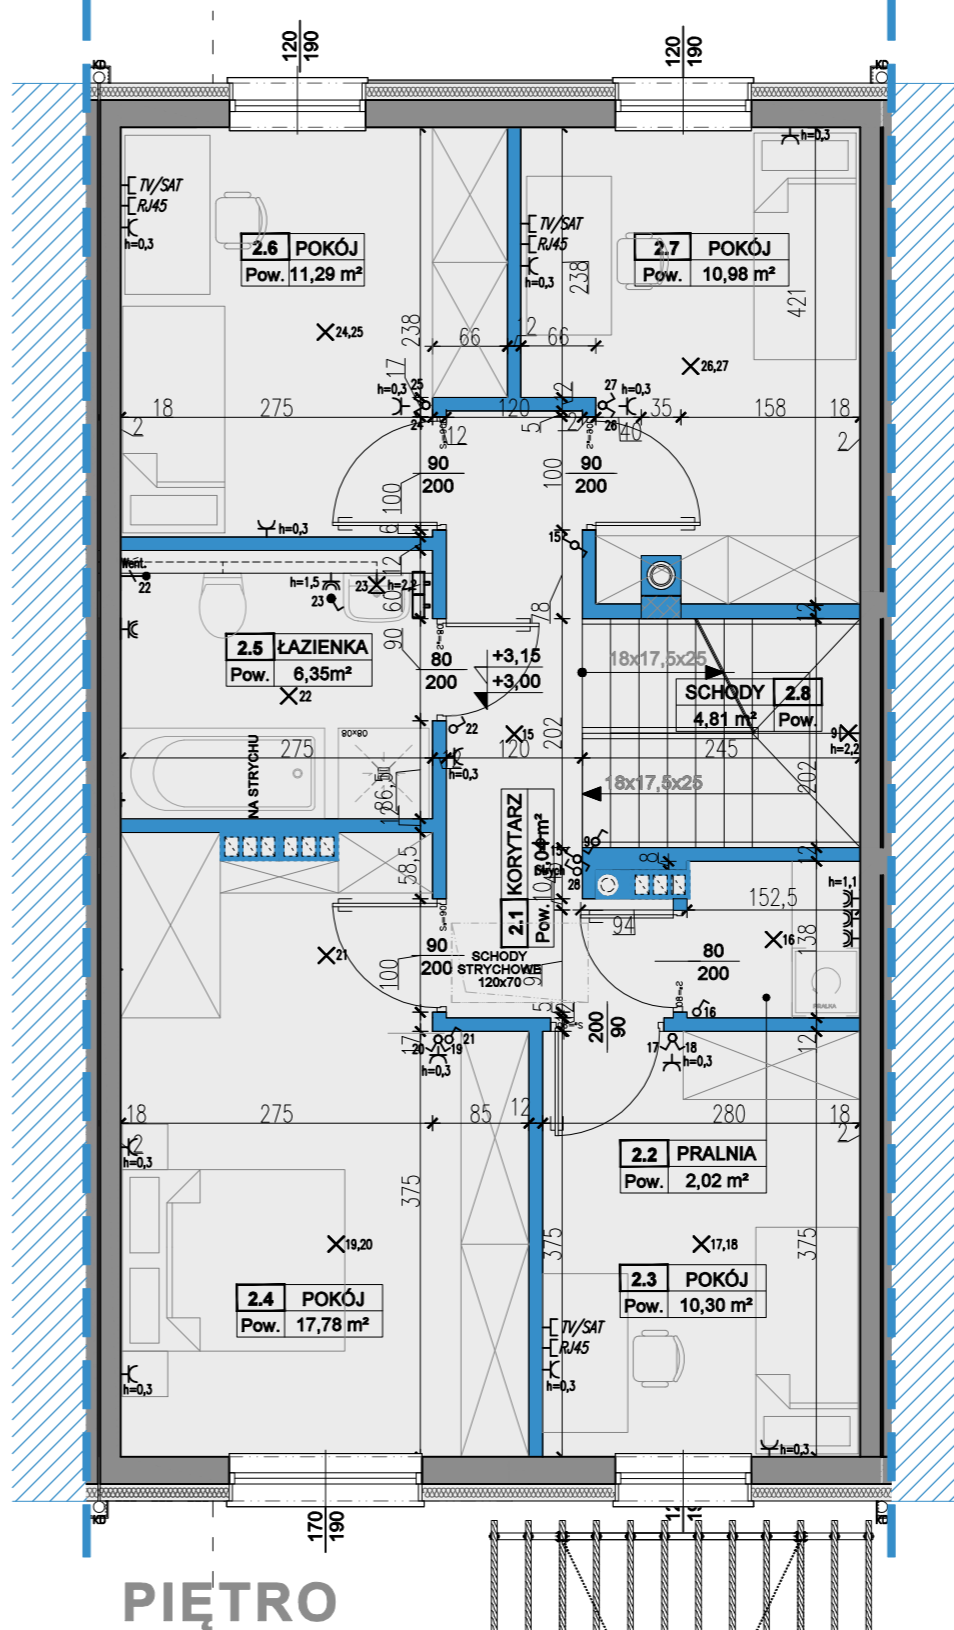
120
190
120
190
TV/SAT
RJ45
h=0,3
2.6 POKÓJ
Pow. 11,29 m²
24,25
TV/SAT
RJ45
h=0,3
238
2.7 POKÓJ
Pow. 10,98 m²
421
h=0,3
238
66
12
66
26,27
h=0,3
25
24
17
27
h=0,3
35
26
18
275
120
5
12
158
18
2
12
40
2
90
200
100
90
200
100
h=0,3
6
15
Went.
22
h=1,5
23
23
h=2,2
12
60
78
2.5 ŁAZIENKA
Pow. 6,35m²
22
90
80
200
+3,15
+3,00
18x17,5x25
SCHODY 2.8
4,81 m² Pow.
9
h=2,2
22
275
NA STRYCHU
80x90
86,5
15
120
202
245
202
h=0,3
18x17,5x25
58,5
KORYTARZ
2.1
Pow. 10,04m²
Strych
28
12
h=1,1
152,5
94
138
21
90
200
SCHODY STRYCHOWE
120x70
100
16
80
200
16
PRALKA
200
90
17
20
19
21
h=0,3
17
18
h=0,3
12
18
275
85
12
280
18
2
2
h=0,3
2.2 PRALNIA
Pow. 2,02 m²
375
375
19,20
17,18
375
2.4 POKÓJ
Pow. 17,78 m²
2.3 POKÓJ
Pow. 10,30 m²
TV/SAT
RJ45
h=0,3
h=0,3
h=0,3
170
190
PIĘTRO